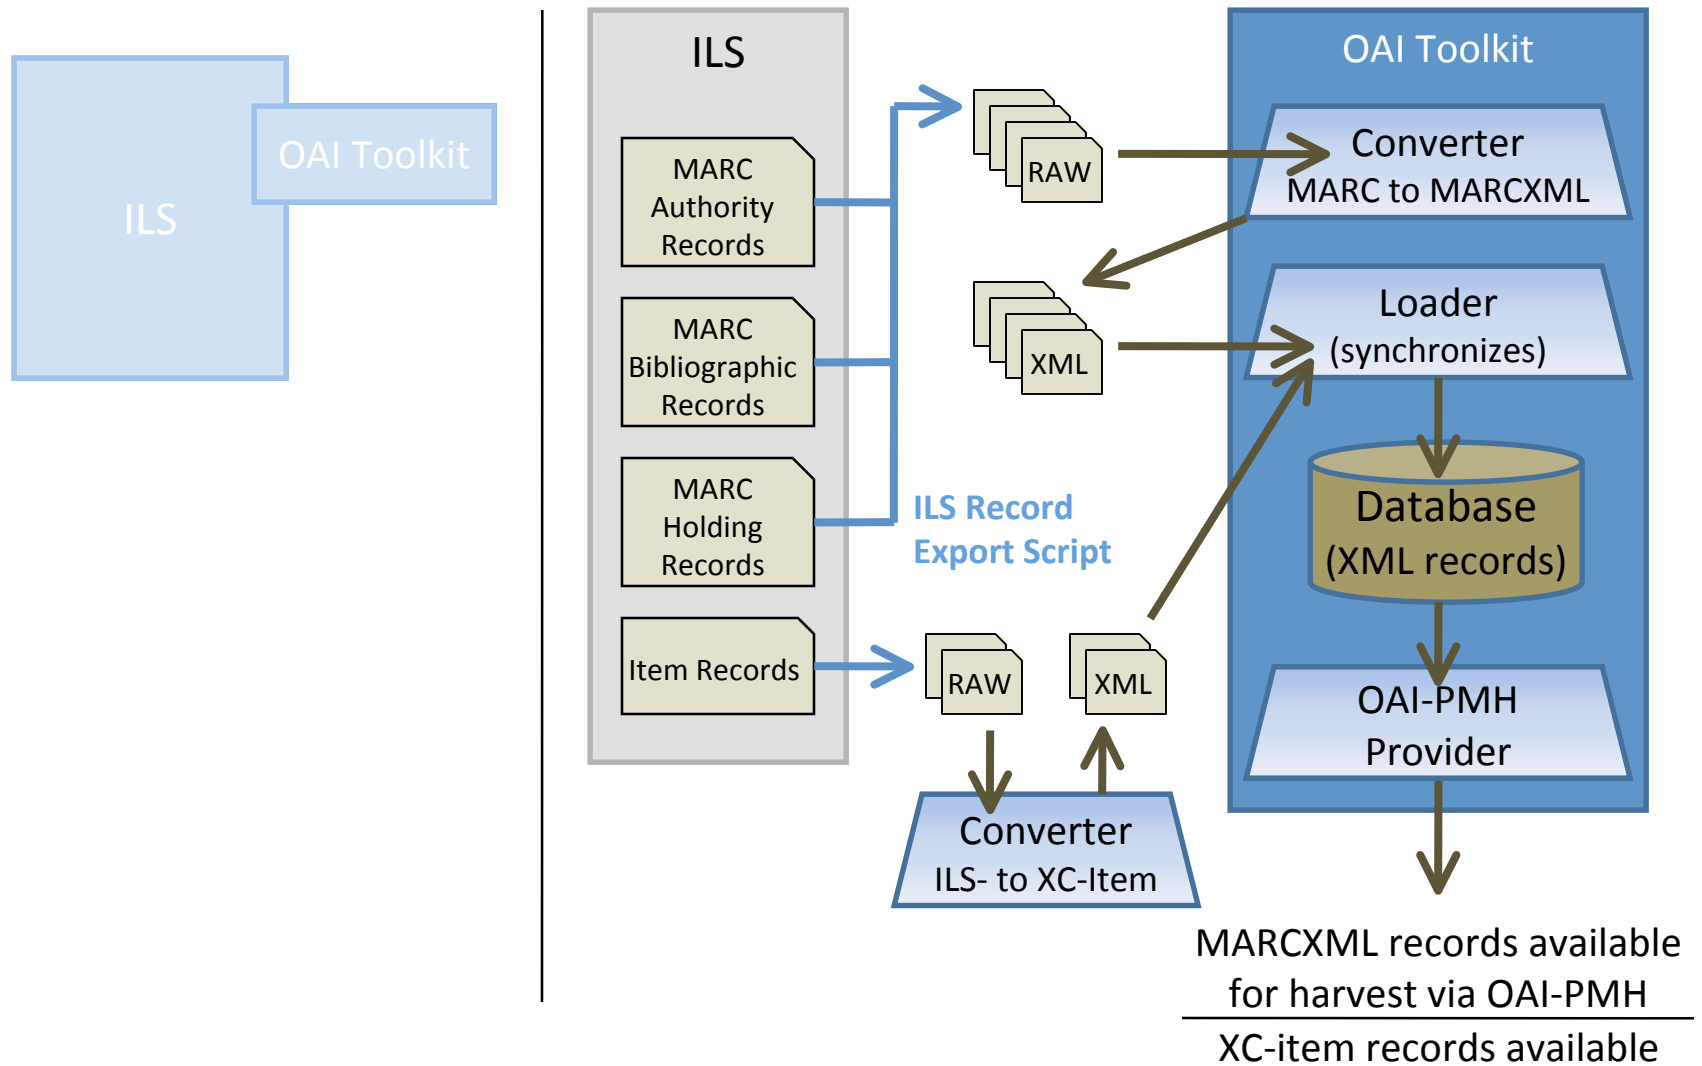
ILS

OAI Toolkit

ILS

MARC Authority Records

MARC Bibliographic Records

MARC Holding Records

Item Records

RAW

XML

ILS Record Export Script

RAW

XML

Converter
ILS- to XC-Item

OAI Toolkit

Converter
MARC to MARCXML

Loader
(synchronizes)

Database
(XML records)

OAI-PMH Provider

MARCXML records available for harvest via OAI-PMH

XC-item records available